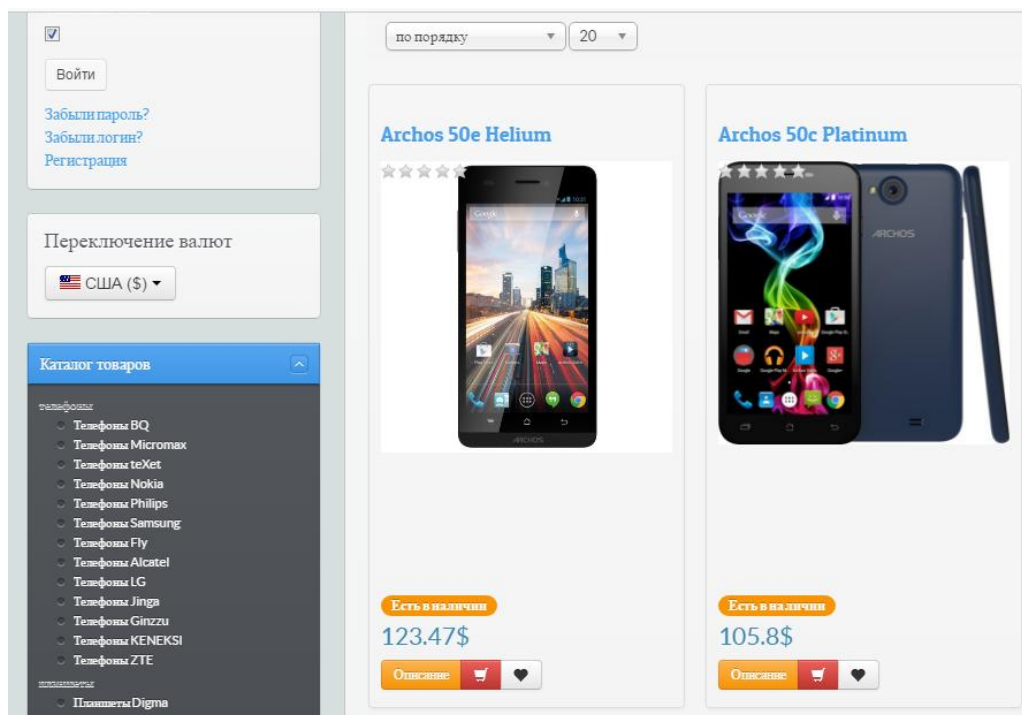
Войти

Забыли пароль?
Забыли логин?
Регистрация

Переключение валют

США ($)

Каталог товаров

телефоны
Телефоны BQ
Телефоны Micromax
Телефоны teXet
Телефоны Nokia
Телефоны Philips
Телефоны Samsung
Телефоны Fly
Телефоны Alcatel
Телефоны LG
Телефоны Jinga
Телефоны Ginzzu
Телефоны KENEKSI
Телефоны ZTE
планшеты
Планшеты Digma

по порядку
20

Archos 50e Helium

Есть в наличии
123.47$
Описание

Archos 50c Platinum

ARCHOS

Есть в наличии
105.8$
Описание